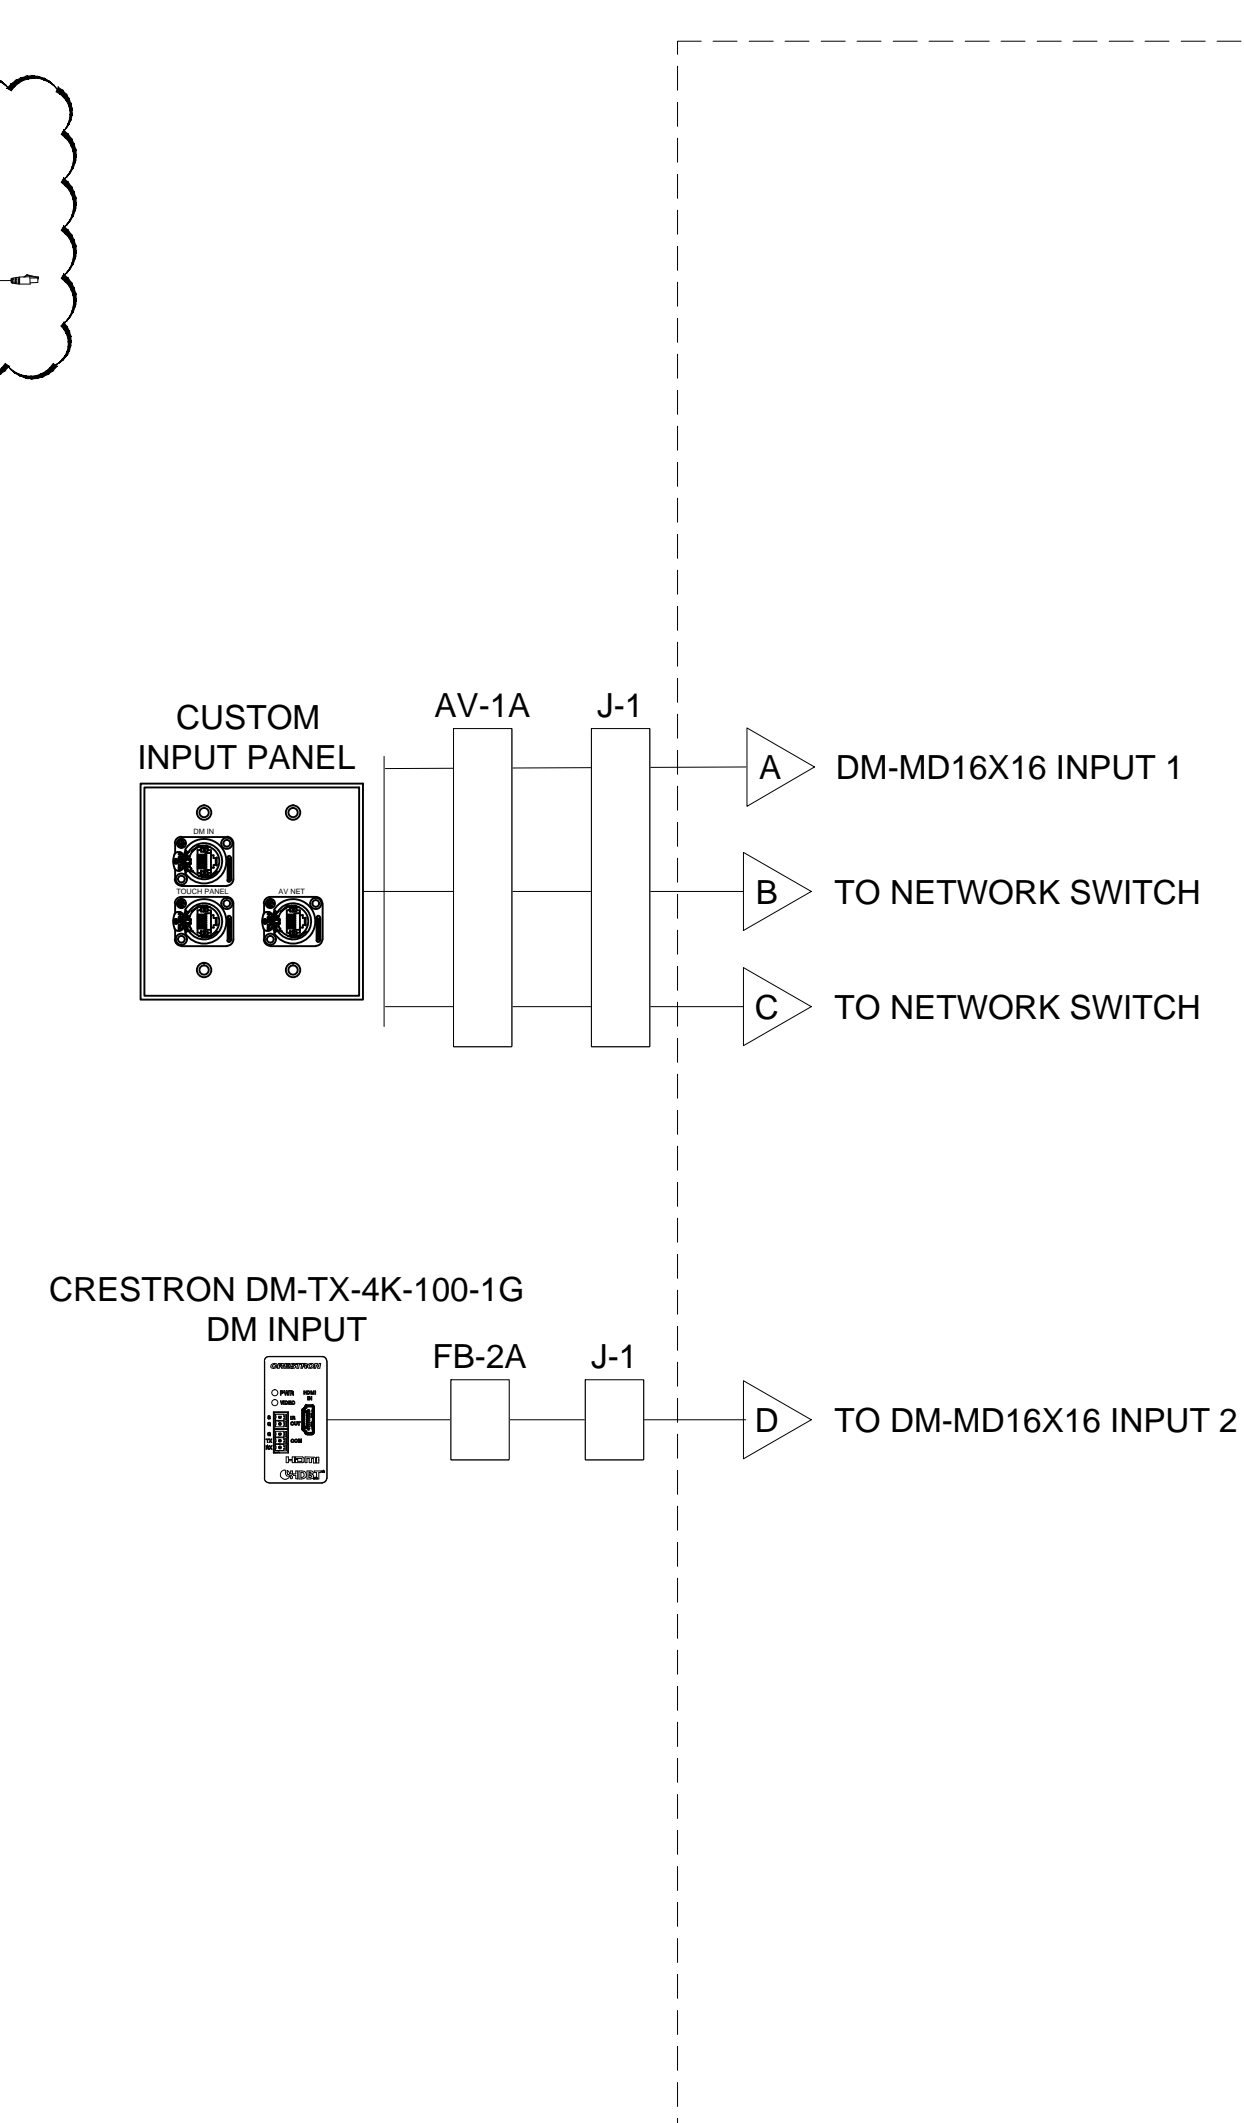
CUSTOM INPUT PANEL

DM IN

TOUCH PANEL

AV NET

AV-1A

J-1

A

DM-MD16X16 INPUT 1

B

TO NETWORK SWITCH

C

TO NETWORK SWITCH

CRESTRON DM-TX-4K-100-1G DM INPUT

CRESTRON

PWR

VIDEO

HDMI IN

IR

OUT

COM

TX

RX

HDMI

HDBT

FB-2A

J-1

D

TO DM-MD16X16 INPUT 2